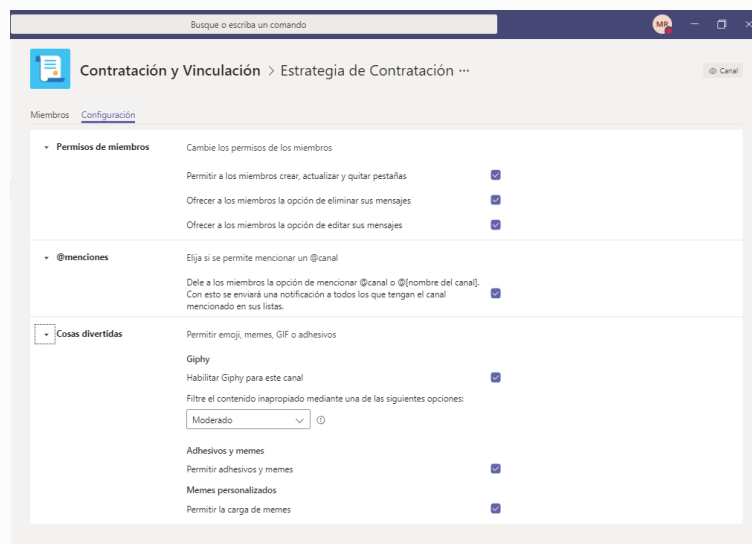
Busque o escriba un comando

MR

Contratación y Vinculación > Estrategia de Contratación ···

Canal

Miembros Configuración

Permisos de miembros

Cambie los permisos de los miembros

Permitir a los miembros crear, actualizar y quitar pestañas

Ofrecer a los miembros la opción de eliminar sus mensajes

Ofrecer a los miembros la opción de editar sus mensajes

@menciones

Elija si se permite mencionar un @canal

Dele a los miembros la opción de mencionar @canal o @[nombre del canal]. Con esto se enviará una notificación a todos los que tengan el canal mencionado en sus listas.

Cosas divertidas

Permitir emoji, memes, GIF o adhesivos

Giphy

Habilitar Giphy para este canal

Filtre el contenido inapropiado mediante una de las siguientes opciones:

Moderado

Adhesivos y memes

Permitir adhesivos y memes

Memes personalizados

Permitir la carga de memes